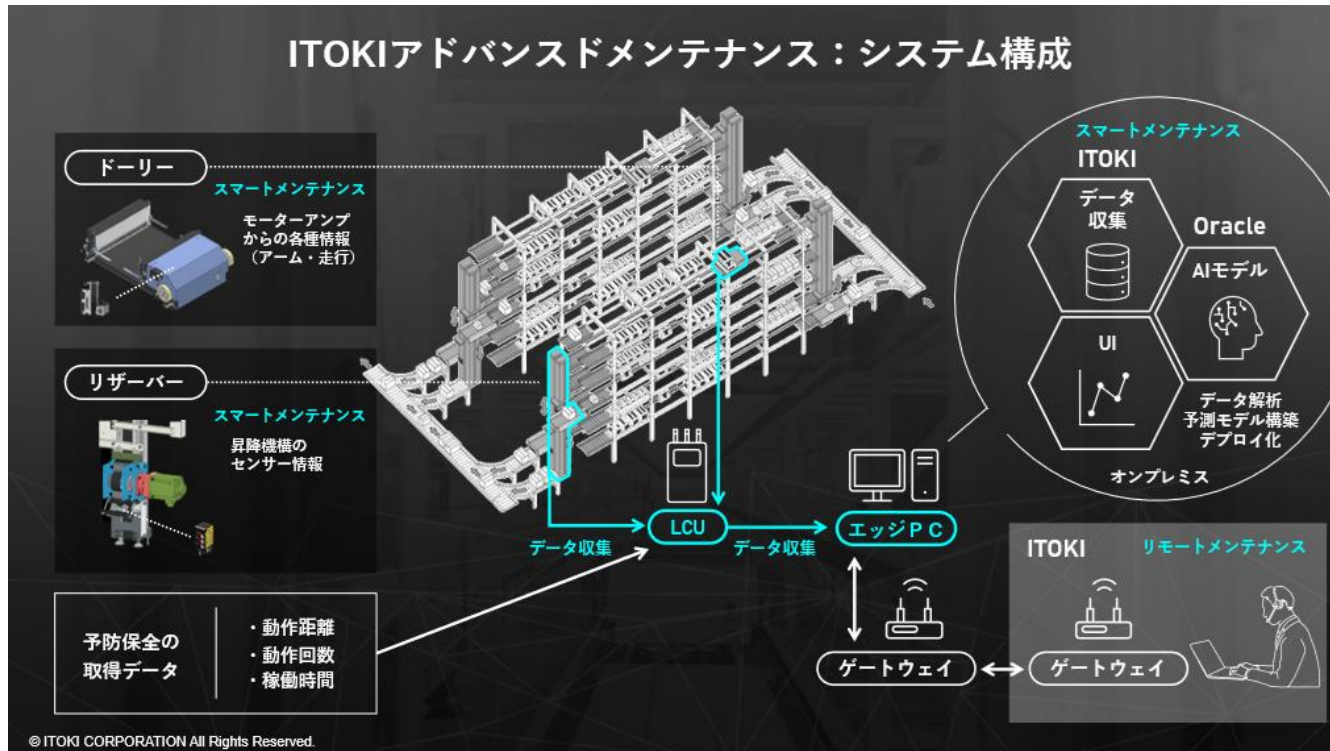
ITOKIアドバンスドメンテナンス：システム構成

ドーリー
スマートメンテナンス
モーターアンプからの各種情報（アーム・走行）

リザーバー
スマートメンテナンス
昇降機構のセンサー情報

予防保全の取得データ
・動作距離
・動作回数
・稼働時間

スマートメンテナンス
ITOKI
データ収集
Oracle
AIモデル
UI
データ解析
予測モデル構築
デプロイ化
オンプレミス

LCU
データ収集
データ収集
エッジＰＣ

ゲートウェイ
ゲートウェイ
ITOKI
リモートメンテナンス

© ITOKI CORPORATION All Rights Reserved.